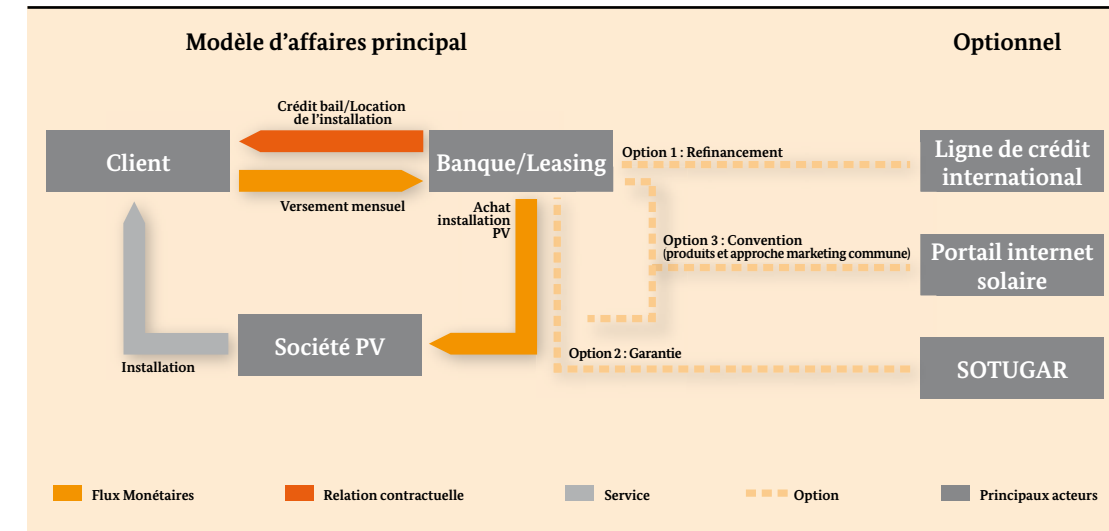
Modèle d'affaires principal

Optionnel

Crédit bail/Location de l'installation

Client

Banque/Leasing

Option 1 : Refinancement

Ligne de crédit international

Versement mensuel

Achat installation PV

Option 3 : Convention (produits et approche marketing commune)

Portail internet solaire

Société PV

Installation

Option 2 : Garantie

SOTUGAR

Flux Monétaires

Relation contractuelle

Service

Option

Principaux acteurs